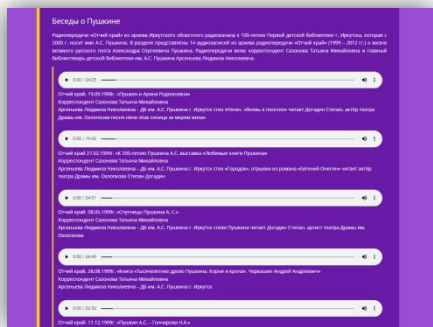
Беседы о Пушкине

Радиопередачи «Отчий край» из архива Иркутского областного радиоканала к 100-летию Первой детской библиотеки г. Иркутска, которая с 2000 г. носит имя А.С. Пушкина. В разделе представлены 14 аудиозаписей из архива радиопередачи «Отчий край» (1999 – 2013 гг.) о жизни великого русского поэта Александра Сергеевича Пушкина. Радиопередачи вели: корреспондент Сазонова Татьяна Михайловна и главный библиотекарь детской библиотеки им. А.С. Пушкина Арсеньева Людмила Николаевна.

0:00 / 24:05

Отчий край. 19.05.1998г. «Пушкин и Арина Родионовна»
Корреспондент Сазонова Татьяна Михайловна
Арсеньева Людмила Николаевна – ДБ им. А.С. Пушкина г. Иркутск стих «Няне», «Вновь я посетил» читает Догадин Степан, актёр театра Драмы им. Охлопкова песня «Как синица за морем жила»

0:00 / 19:03

Отчий край. 27.02.1999г. «К 200-летию Пушкина А.С. выставка «Любимые книги Пушкина»
Корреспондент Сазонова Татьяна Михайловна
Арсеньева Людмила Николаевна – ДБ им. А.С. Пушкина г. Иркутск стих «Городок», отрывки из романа «Евгений Онегин» читает актёр театра Драмы им. Охлопкова Степан Догадин

0:00 / 24:17

Отчий край. 08.05.1999г. «Спутницы Пушкина А. С.»
Корреспондент Сазонова Татьяна Михайловна
Арсеньева Людмила Николаевна – ДБ им. А.С. Пушкина г. Иркутск стихи Пушкина читает Догадин Степан, артист театра Драмы им. Охлопкова

0:00 / 24:40

Отчий край. 28.08.1999г. «Книга «Тысячелетнее древо Пушкина. Корни и крона». Черкашин Андрей Андреевич»
Корреспондент Сазонова Татьяна Михайловна
Арсеньева Людмила Николаевна – ДБ им. А.С. Пушкина г. Иркутск

0:00 / 22:52

Отчий край. 11.12.1999г. «Пушкин А.С. – Гончарова Н.А.»